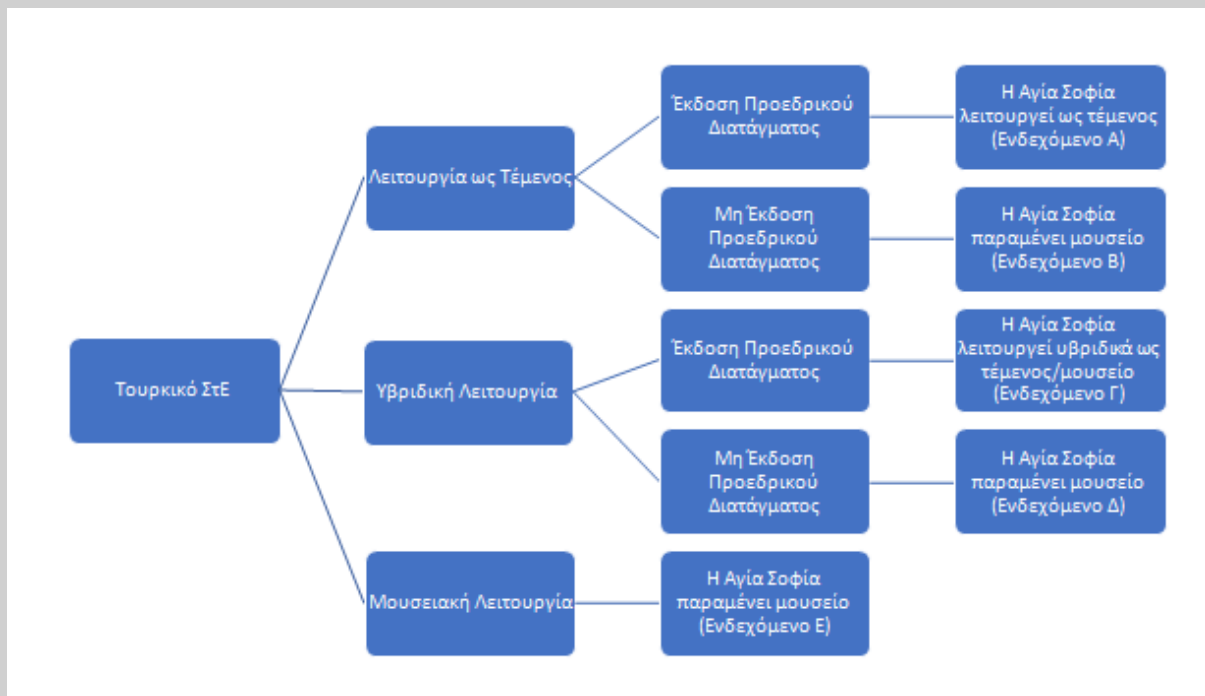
Τουρκικό ΣτΕ

Λειτουργία ως Τέμενος

Έκδοση Προεδρικού Διατάγματος

Η Αγία Σοφία λειτουργεί ως τέμενος (Ενδεχόμενο Α)

Μη Έκδοση Προεδρικού Διατάγματος

Η Αγία Σοφία παραμένει μουσείο (Ενδεχόμενο Β)

Υβριδική Λειτουργία

Έκδοση Προεδρικού Διατάγματος

Η Αγία Σοφία λειτουργεί υβριδικά ως τέμενος/μουσείο (Ενδεχόμενο Γ)

Μη Έκδοση Προεδρικού Διατάγματος

Η Αγία Σοφία παραμένει μουσείο (Ενδεχόμενο Δ)

Μουσειακή Λειτουργία

Η Αγία Σοφία παραμένει μουσείο (Ενδεχόμενο Ε)